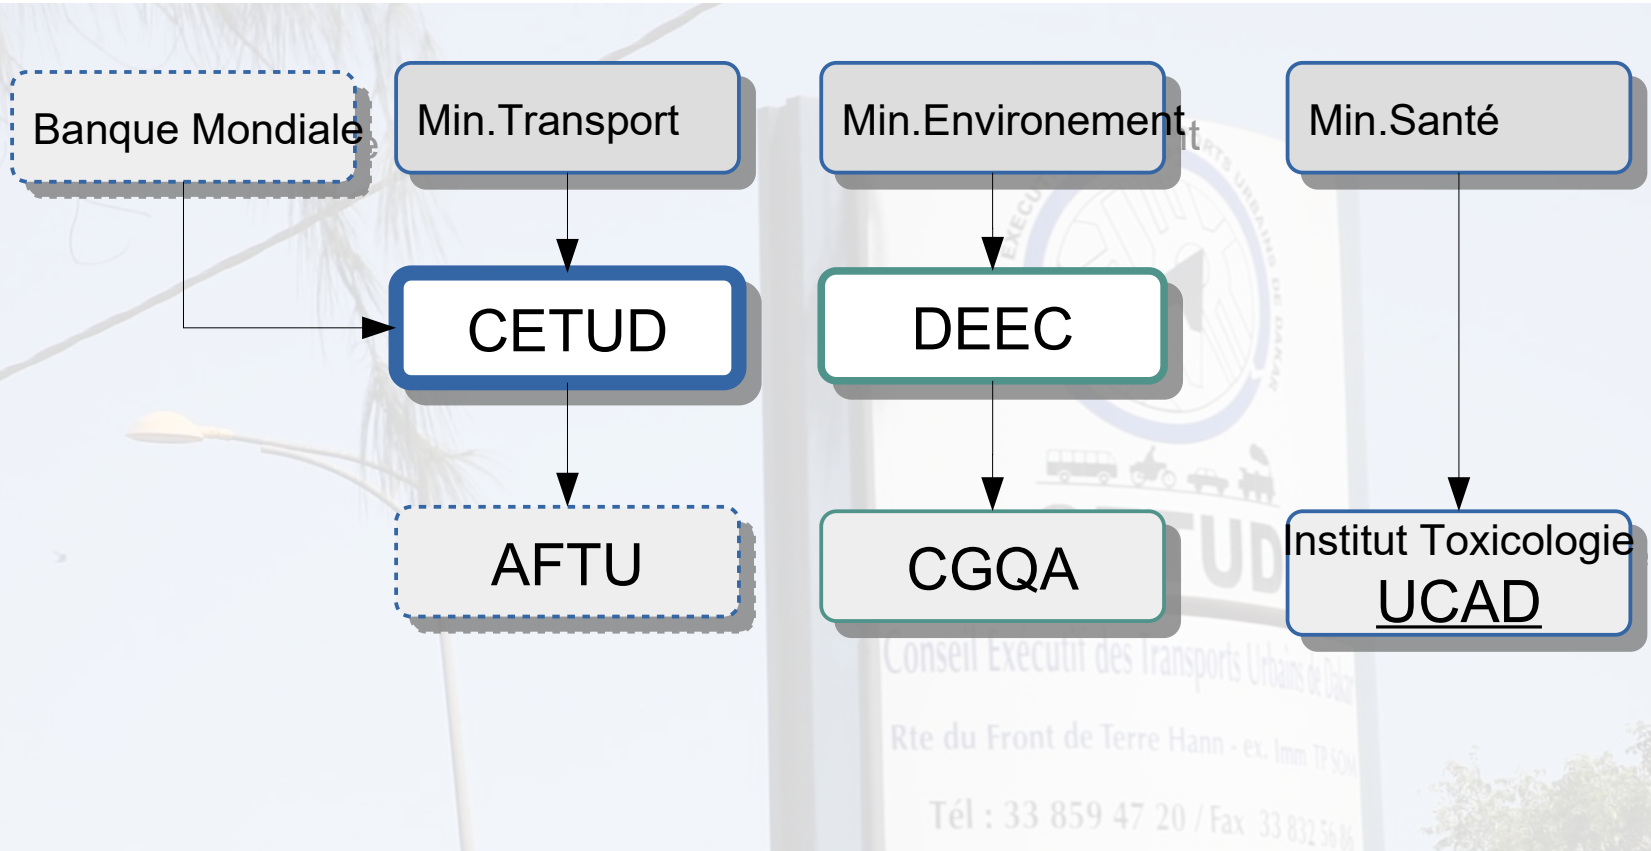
Banque Mondiale

Min.Transport

Min.Environement

Min.Santé

CETUD

DEEC

AFTU

CGQA

Institut Toxicologie UCAD

Conseil Exécutif des Transports Urbains de Dakar

Rte du Front de Terre Hann - ex. Imm TP SOM

Tél : 33 859 47 20 / Fax 33 832 56 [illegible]